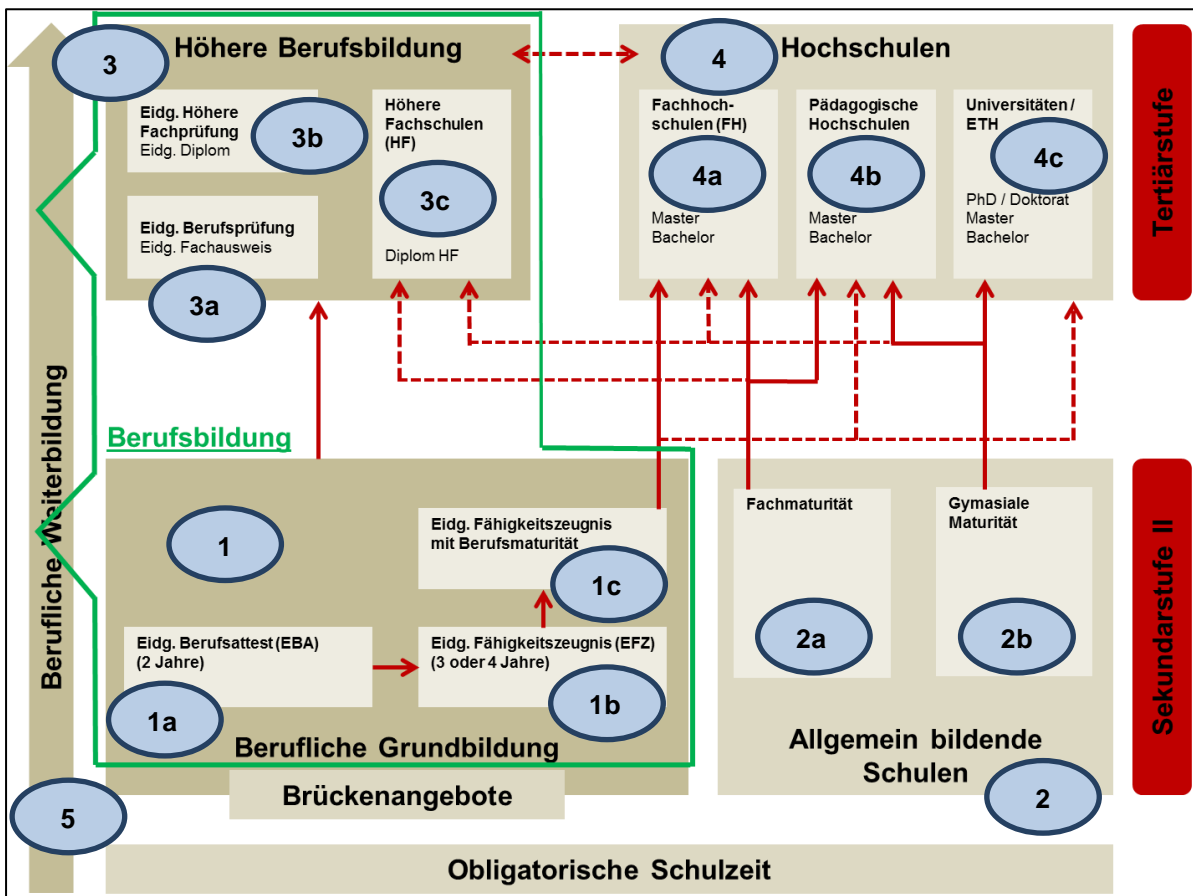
3
Höhere Berufsbildung

Eidg. Höhere Fachprüfung
Eidg. Diplom
3b

Höhere Fachschulen (HF)
3c
Diplom HF

Eidg. Berufsprüfung
Eidg. Fachausweis
3a

4
Hochschulen

Fachhochschulen (FH)
4a
Master
Bachelor

Pädagogische Hochschulen
4b
Master
Bachelor

Universitäten / ETH
4c
PhD / Doktorat
Master
Bachelor

Tertiärstufe

Berufliche Weiterbildung

Berufsbildung

1

Eidg. Fähigkeitszeugnis mit Berufsmaturität
1c

Eidg. Berufsattest (EBA)
(2 Jahre)
1a

Eidg. Fähigkeitszeugnis (EFZ)
(3 oder 4 Jahre)
1b

Berufliche Grundbildung

Fachmaturität
2a

Gymasiale Maturität
2b

Allgemein bildende Schulen
2

Sekundarstufe II

Brückenangebote

5

Obligatorische Schulzeit